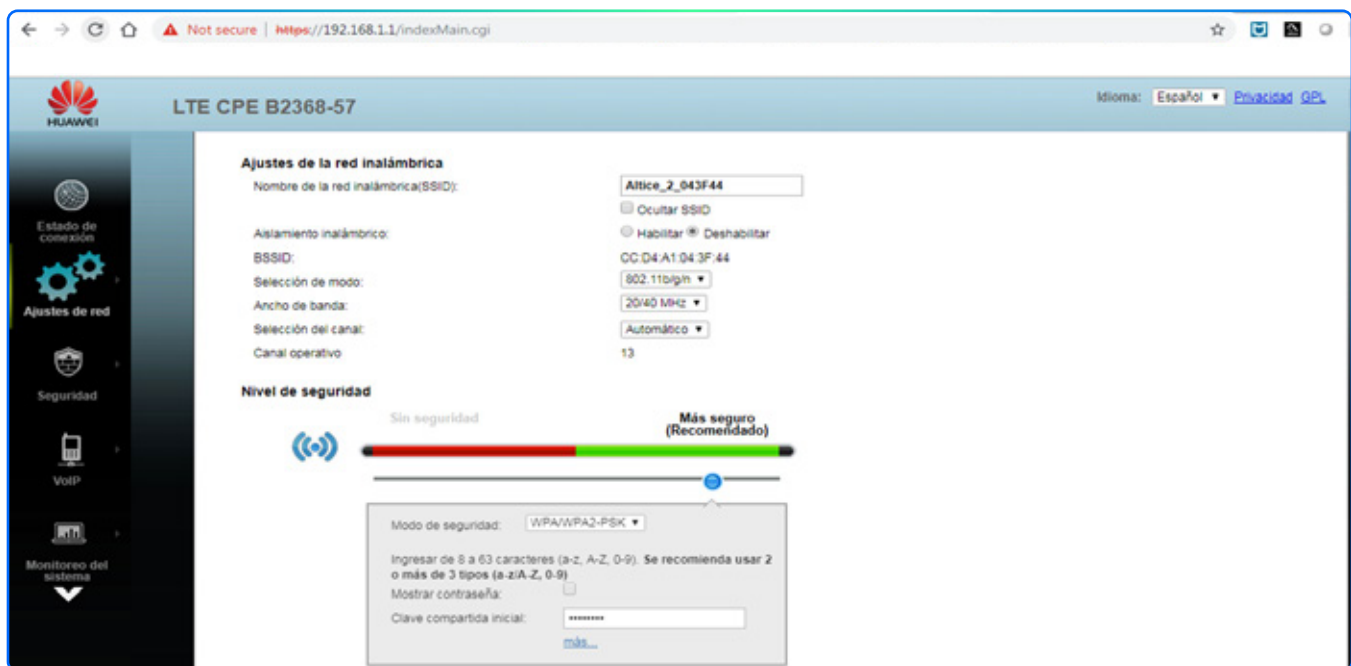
Not secure | https://192.168.1.1/indexMain.cgi

HUAWEI

LTE CPE B2368-57

Idioma: Español ▾ Privacidad GPL

Estado de conexión

Ajustes de red

Seguridad

VoIP

Monitoreo del sistema

Ajustes de la red inalámbrica

Nombre de la red inalámbrica(SSID): Altice_2_043F44

Ocultar SSID

Aislamiento inalámbrico: Habilitar Deshabilitar

BSSID: CC:D4:A1:04:3F:44

Selección de modo: 802.11b/g/n ▾

Ancho de banda: 20/40 MHz ▾

Selección del canal: Automático ▾

Canal operativo 13

Nivel de seguridad

Sin seguridad

Más seguro (Recomendado)

Modo de seguridad: WPA/WPA2-PSK ▾

Ingresar de 8 a 63 caracteres (a-z, A-Z, 0-9). Se recomienda usar 2 o más de 3 tipos (a-z/A-Z, 0-9)

Mostrar contraseña:

Clave compartida inicial: ••••••••

más...